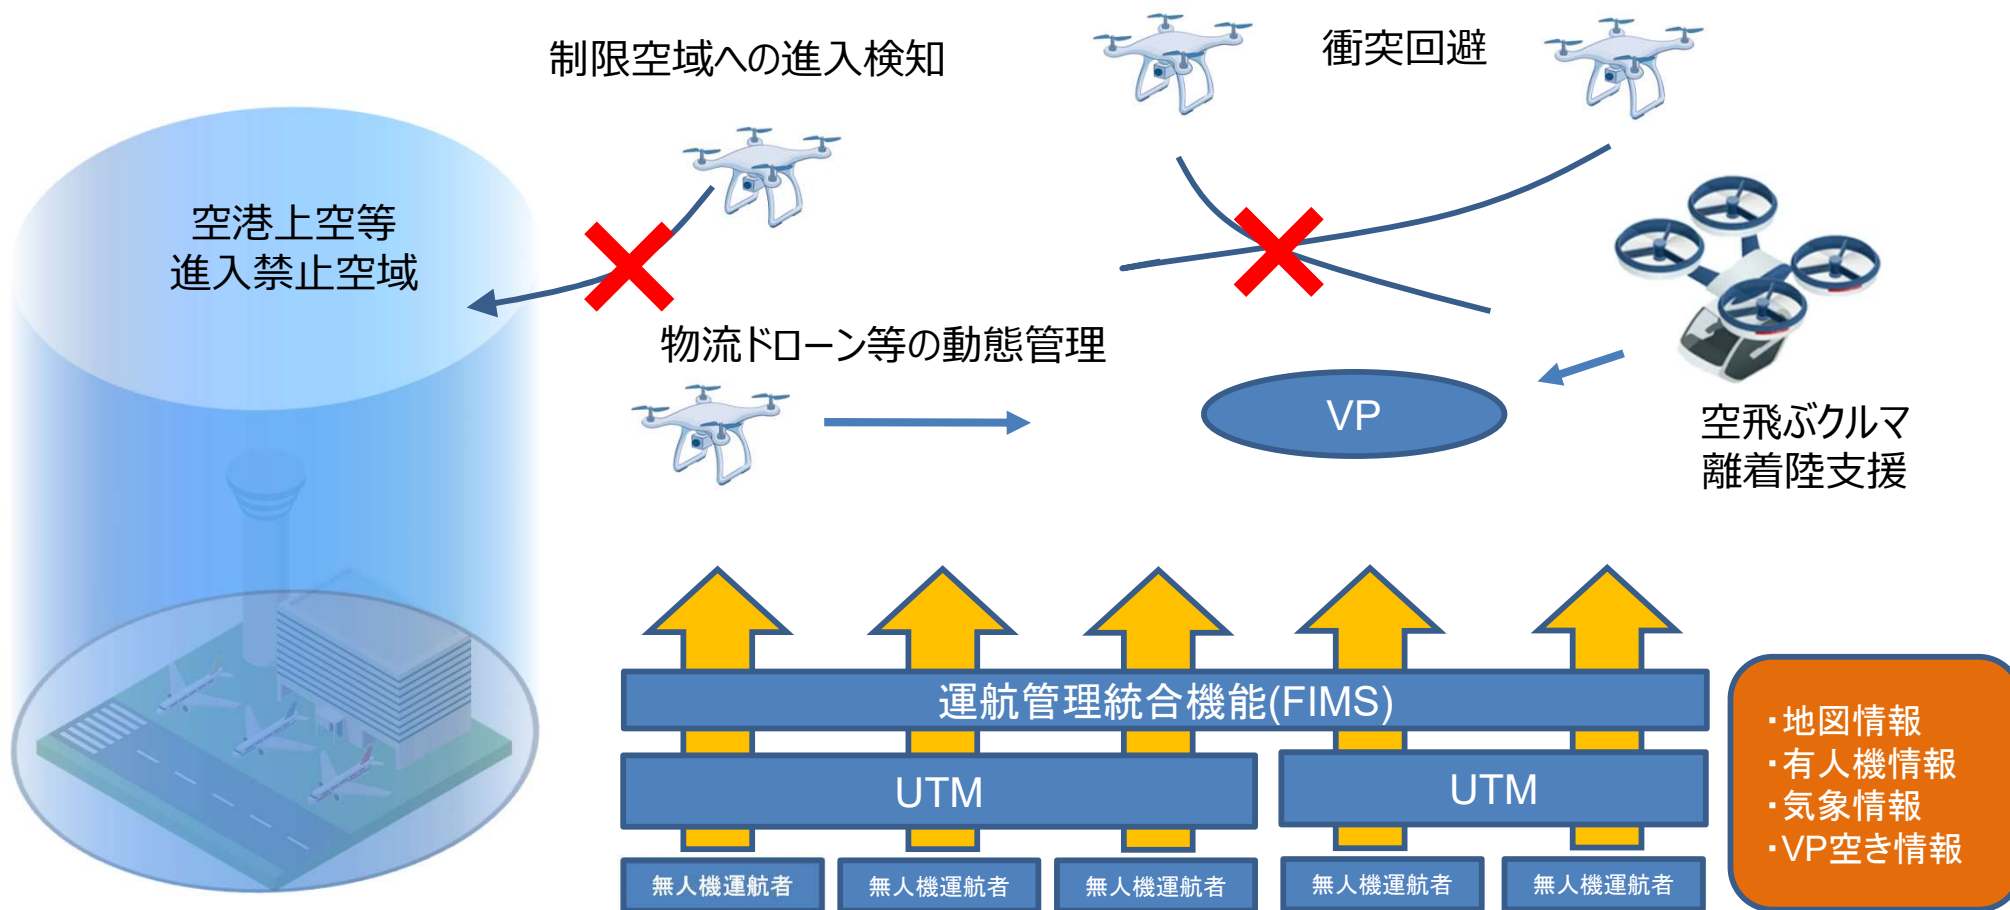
制限空域への進入検知

衝突回避

空港上空等
進入禁止空域

物流ドローン等の動態管理

VP

空飛ぶクルマ
離着陸支援

運航管理統合機能(FIMS)

UTM

UTM

無人機運航者

無人機運航者

無人機運航者

無人機運航者

無人機運航者

・地図情報
・有人機情報
・気象情報
・VP空き情報